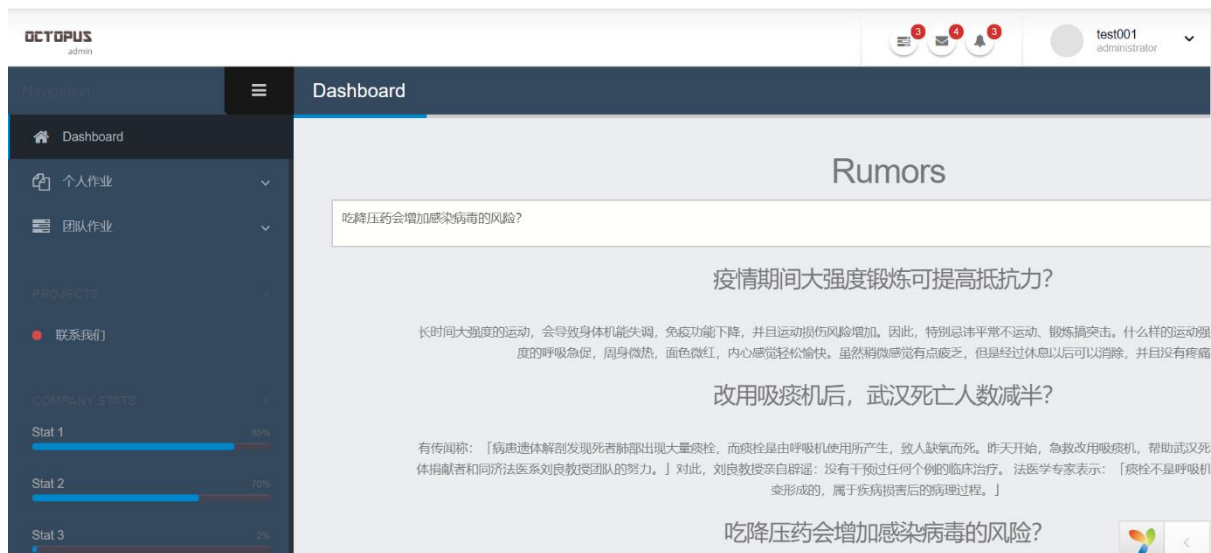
OCTOPUS
admin

3 4 3

test001
administrator

Navigation

Dashboard

Dashboard

个人作业

团队作业

PROJECTS

联系我们

COMPANY STATS

Stat 1 85%

Stat 2 70%

Stat 3 2%

Rumors

吃降压药会增加感染病毒的风险?

疫情期间大强度锻炼可提高抵抗力?

长时间大强度的运动，会导致身体机能失调，免疫功能下降，并且运动损伤风险增加。因此，特别忌讳平常不运动、锻炼搞突击。什么样的运动强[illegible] 度的呼吸急促，周身微热，面色微红，内心感觉轻松愉快。虽然稍微感觉有点疲乏，但是经过休息以后可以消除，并且没有疼痛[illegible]

改用吸痰机后，武汉死亡人数减半?

有传闻称：「病患遗体解剖发现死者肺部出现大量痰栓，而痰栓是由呼吸机使用所产生，致人缺氧而死。昨天开始，急救改用吸痰机，帮助武汉死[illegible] 体捐献者和同济法医系刘良教授团队的努力。」对此，刘良教授亲自辟谣：没有干预过任何个例的临床治疗。法医学专家表示：「痰栓不是呼吸机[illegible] 变形成的，属于疾病损害后的病理过程。」

吃降压药会增加感染病毒的风险?